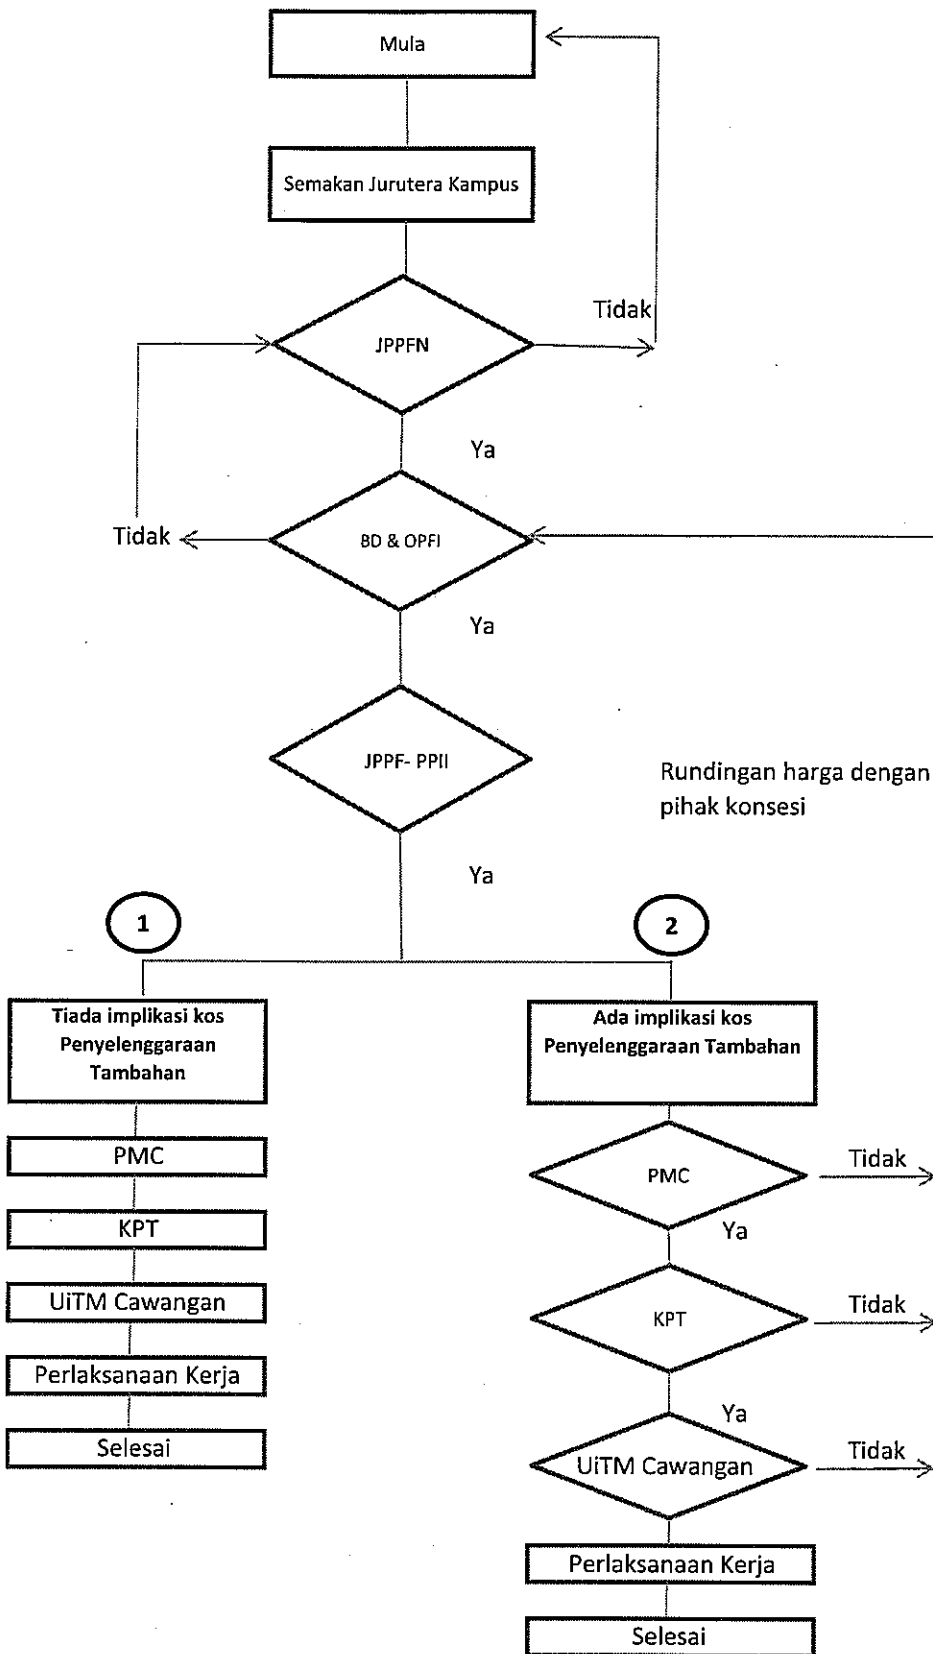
Mula

Semakan Jurutera Kampus

Tidak

JPPFN

Ya

Tidak

BD & OPFI

Ya

JPPF- PPII

Rundingan harga dengan pihak konsesi

Ya

1

2

Tiada implikasi kos Penyelenggaraan Tambahan

PMC

KPT

UiTM Cawangan

Perlaksanaan Kerja

Selesai

Ada implikasi kos Penyelenggaraan Tambahan

PMC

Tidak

Ya

KPT

Tidak

Ya

UiTM Cawangan

Tidak

Perlaksanaan Kerja

Selesai